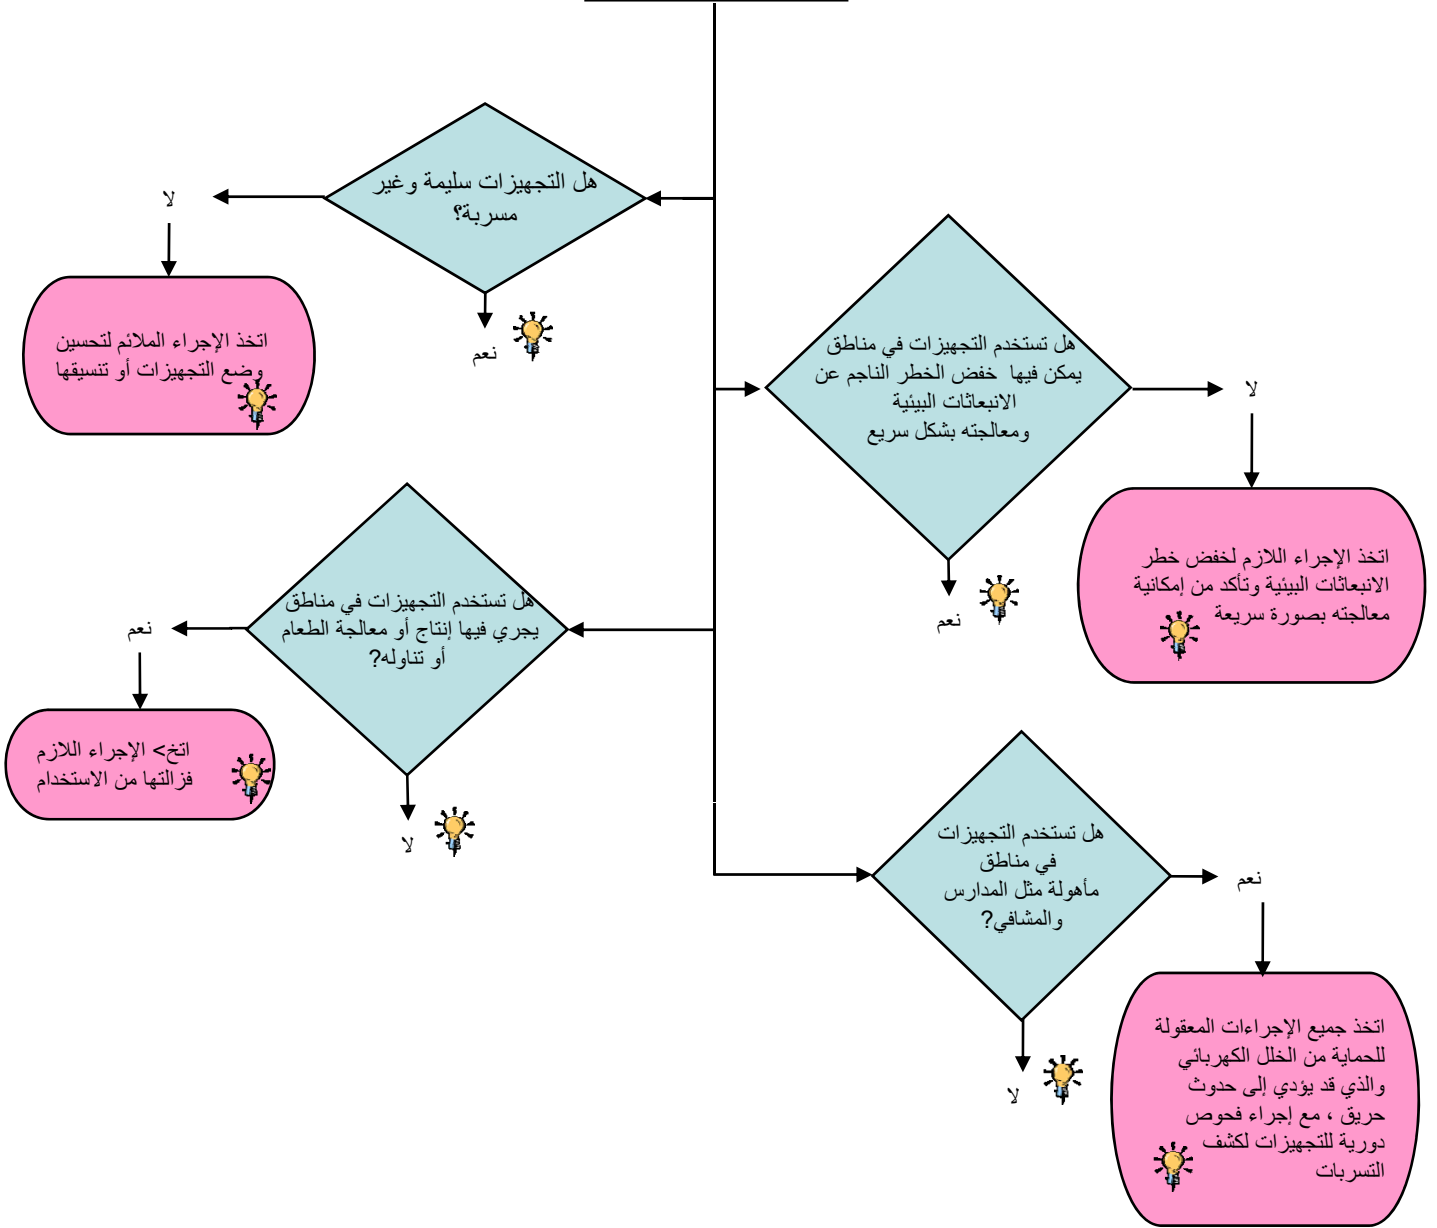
هل التجهيزات سليمة وغير مسربة؟

لا

اتخذ الإجراء الملائم لتحسين وضع التجهيزات أو تنسيقها

نعم

هل تستخدم التجهيزات في مناطق يمكن فيها خفض الخطر الناجم عن الانبعاثات البيئية ومعالجته بشكل سريع

لا

اتخذ الإجراء اللازم لخفض خطر الانبعاثات البيئية وتأكد من إمكانية معالجته بصورة سريعة

نعم

هل تستخدم التجهيزات في مناطق يجري فيها إنتاج أو معالجة الطعام أو تناوله؟

نعم

اتخ> الإجراء اللازم فزالتها من الاستخدام

لا

هل تستخدم التجهيزات في مناطق مأهولة مثل المدارس والمشافي؟

نعم

اتخذ جميع الإجراءات المعقولة للحماية من الخلل الكهربائي والذي قد يؤدي إلى حدوث حريق ، مع إجراء فحوص دورية للتجهيزات لكشف التسربات

لا